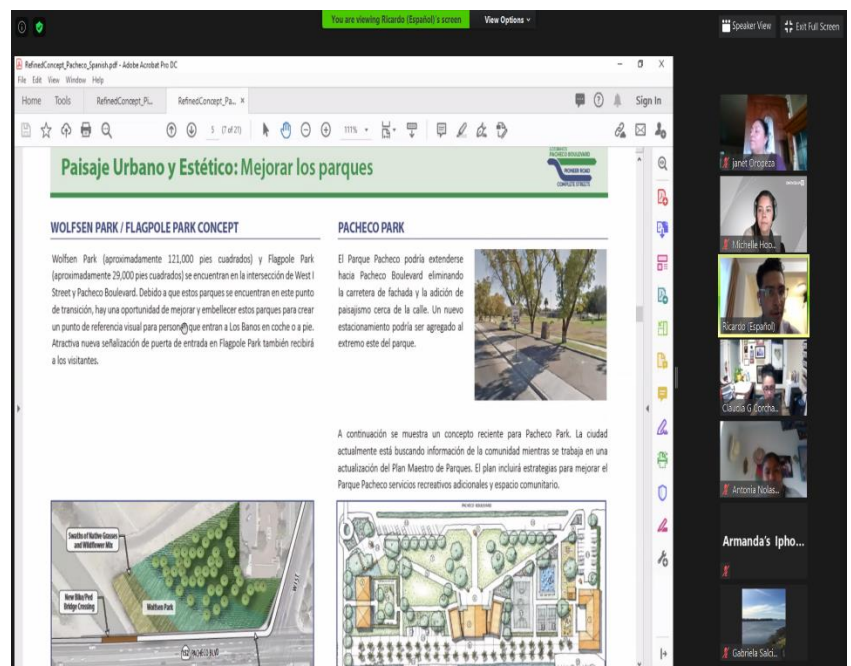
You are viewing Ricardo (Español)'s screen View Options

Speaker View Exit Full Screen

RefinedConcept_Pacheco_Spanish.pdf - Adobe Acrobat Pro DC

File Edit View Window Help

Home Tools RefinedConcept_Pi... RefinedConcept_Pa... ×

Sign In

5 (7 of 21) 111%

Paisaje Urbano y Estético: Mejorar los parques

PACHECO BOULEVARD PIONEER ROAD COMPLETE STREETS

WOLFSEN PARK / FLAGPOLE PARK CONCEPT

Wolfsen Park (aproximadamente 121,000 pies cuadrados) y Flagpole Park (aproximadamente 29,000 pies cuadrados) se encuentran en la intersección de West I Street y Pacheco Boulevard. Debido a que estos parques se encuentran en este punto de transición, hay una oportunidad de mejorar y embellecer estos parques para crear un punto de referencia visual para personas que entran a Los Banos en coche o a pie. Atractiva nueva señalización de puerta de entrada en Flagpole Park también recibirá a los visitantes.

PACHECO PARK

El Parque Pacheco podría extenderse hacia Pacheco Boulevard eliminando la carretera de fachada y la adición de paisajismo cerca de la calle. Un nuevo estacionamiento podría ser agregado al extremo este del parque.

A continuación se muestra un concepto reciente para Pacheco Park. La ciudad actualmente está buscando información de la comunidad mientras se trabaja en una actualización del Plan Maestro de Parques. El plan incluirá estrategias para mejorar el Parque Pacheco servicios recreativos adicionales y espacio comunitario.

Swaths of Native Grasses and Wildflower Mix

New Bike/Ped Bridge Crossing

Wolfsen Park

PACHECO BLVD

PACHECO BOULEVARD

janet Orozco

Michelle Hoo...

Ricardo (Español)

Claudia G Corcha...

Antonia Nolas...

Armanda's Ipho...

Gabriela Salci...